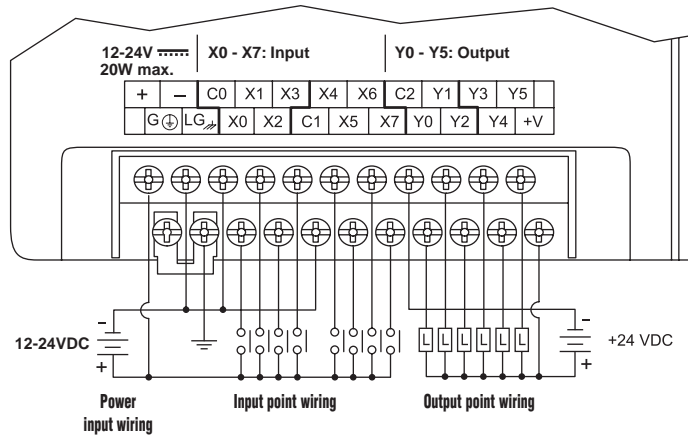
12-24V ⎓ 20W max.

X0 - X7: Input

Y0 - Y5: Output

| + | – | C0 | X1 | X3 | X4 | X6 | C2 | Y1 | Y3 | Y5 |
|---|---|---|---|---|---|---|---|---|---|---|

| G⏚ | LG | X0 | X2 | C1 | X5 | X7 | Y0 | Y2 | Y4 | +V |
|---|---|---|---|---|---|---|---|---|---|---|

–
12-24VDC
+

L L L L L L

–
+24 VDC
+

Power input wiring

Input point wiring

Output point wiring